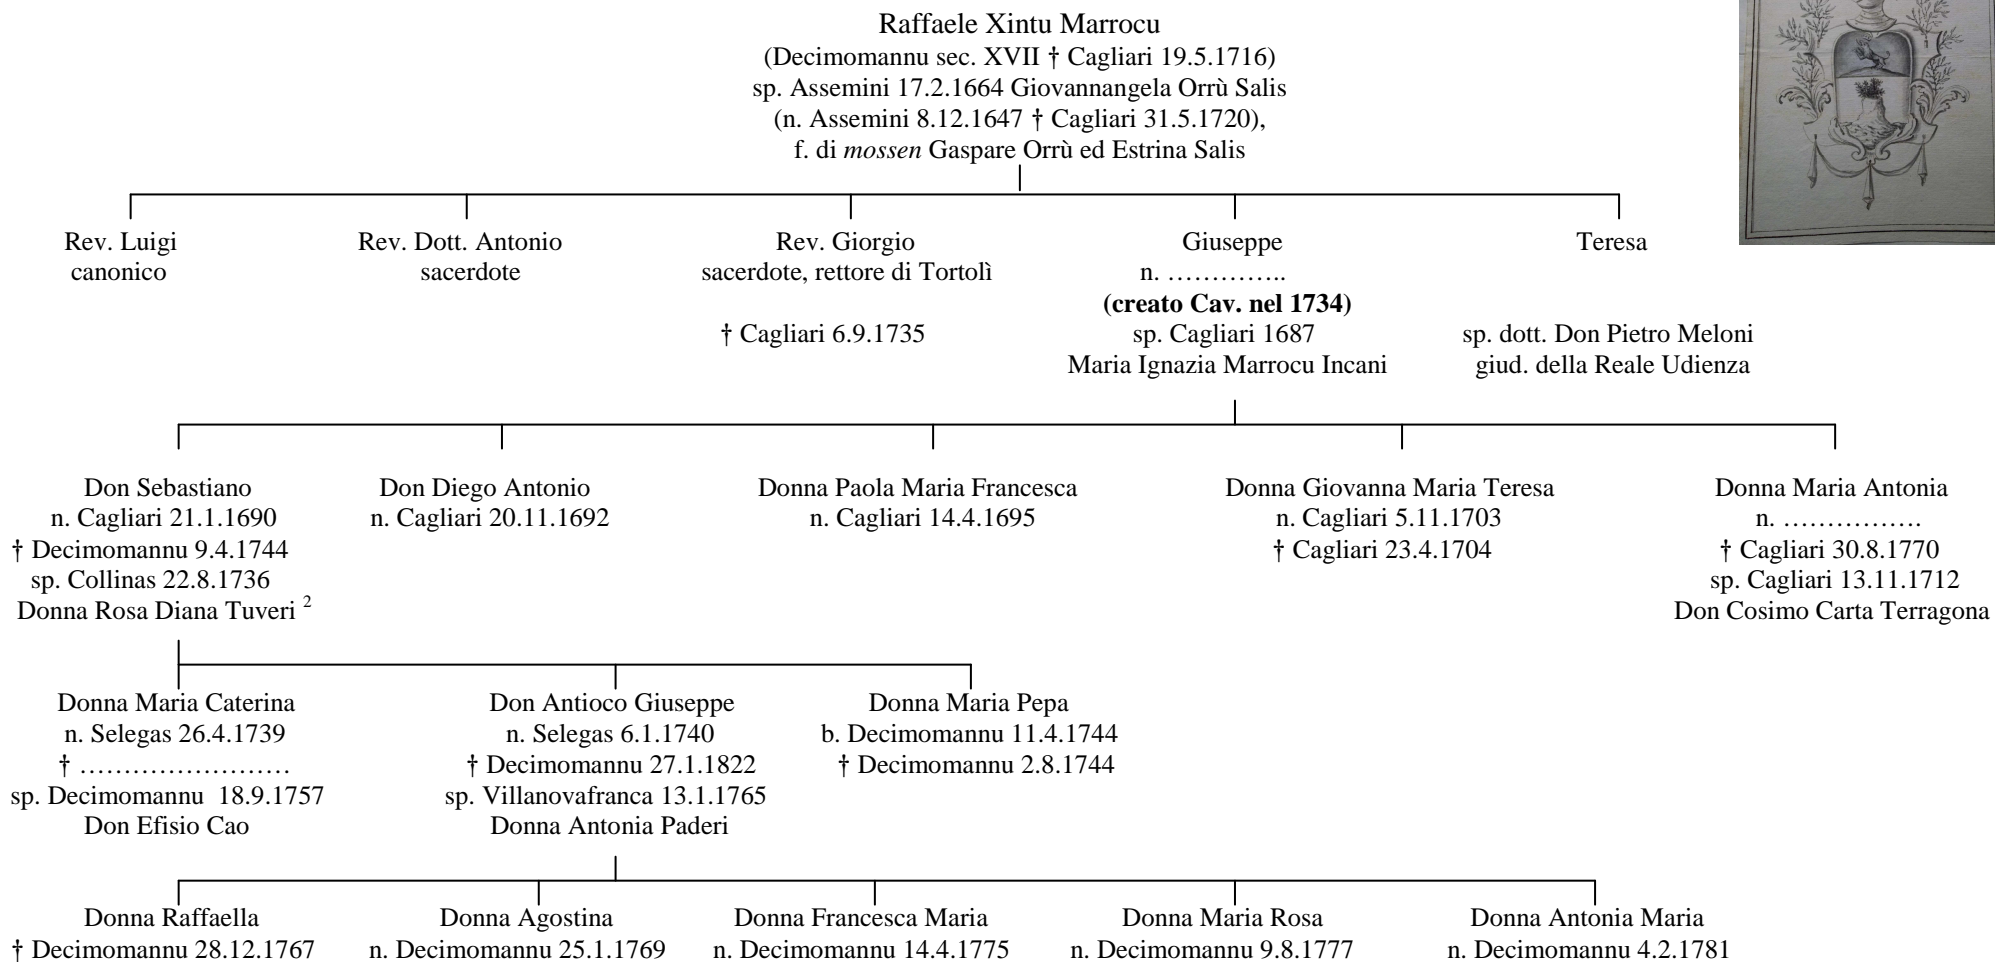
Raffaele Xintu Marrocu
(Decimomannu sec. XVII † Cagliari 19.5.1716)
sp. Assemini 17.2.1664 Giovannangela Orrù Salis
(n. Assemini 8.12.1647 † Cagliari 31.5.1720),
f. di *mossen* Gaspare Orrù ed Estrina Salis

Rev. Luigi
canonico

Rev. Dott. Antonio
sacerdote

Rev. Giorgio
sacerdote, rettore di Tortolì
† Cagliari 6.9.1735

Giuseppe
n. …………..
**(creato Cav. nel 1734)**
sp. Cagliari 1687
Maria Ignazia Marrocu Incani

Teresa
sp. dott. Don Pietro Meloni
giud. della Reale Udienza

Don Sebastiano
n. Cagliari 21.1.1690
† Decimomannu 9.4.1744
sp. Collinas 22.8.1736
Donna Rosa Diana Tuveri $^2$

Don Diego Antonio
n. Cagliari 20.11.1692

Donna Paola Maria Francesca
n. Cagliari 14.4.1695

Donna Giovanna Maria Teresa
n. Cagliari 5.11.1703
† Cagliari 23.4.1704

Donna Maria Antonia
n. …………….
† Cagliari 30.8.1770
sp. Cagliari 13.11.1712
Don Cosimo Carta Terragona

Donna Maria Caterina
n. Selegas 26.4.1739
† ……………………
sp. Decimomannu 18.9.1757
Don Efisio Cao

Don Antioco Giuseppe
n. Selegas 6.1.1740
† Decimomannu 27.1.1822
sp. Villanovafranca 13.1.1765
Donna Antonia Paderi

Donna Maria Pepa
b. Decimomannu 11.4.1744
† Decimomannu 2.8.1744

Donna Raffaella
† Decimomannu 28.12.1767

Donna Agostina
n. Decimomannu 25.1.1769

Donna Francesca Maria
n. Decimomannu 14.4.1775

Donna Maria Rosa
n. Decimomannu 9.8.1777

Donna Antonia Maria
n. Decimomannu 4.2.1781